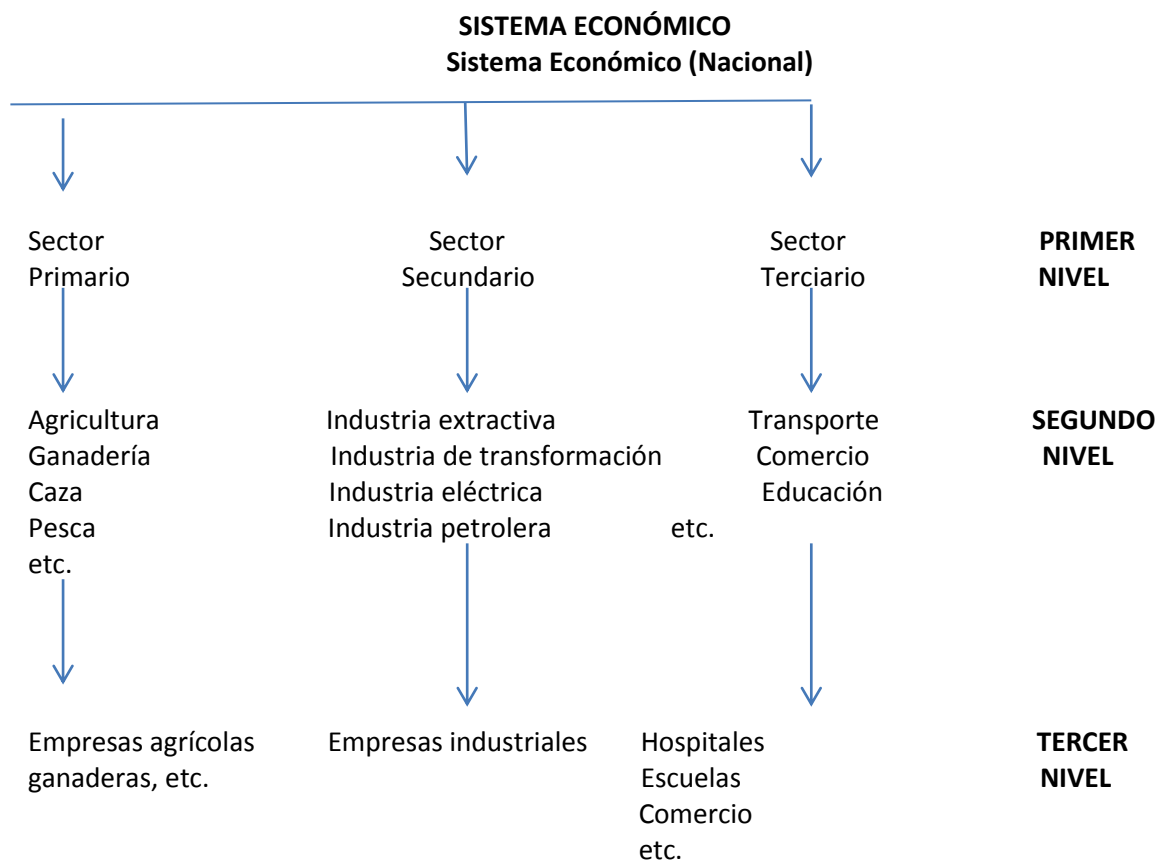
SISTEMA ECONÓMICO
Sistema Económico (Nacional)

Sector Primario

Sector Secundario

Sector Terciario

PRIMER NIVEL

Agricultura
Ganadería
Caza
Pesca
etc.

Industria extractiva
Industria de transformación
Industria eléctrica
Industria petrolera

Transporte
Comercio
Educación
etc.

SEGUNDO NIVEL

Empresas agrícolas ganaderas, etc.

Empresas industriales

Hospitales
Escuelas
Comercio
etc.

TERCER NIVEL